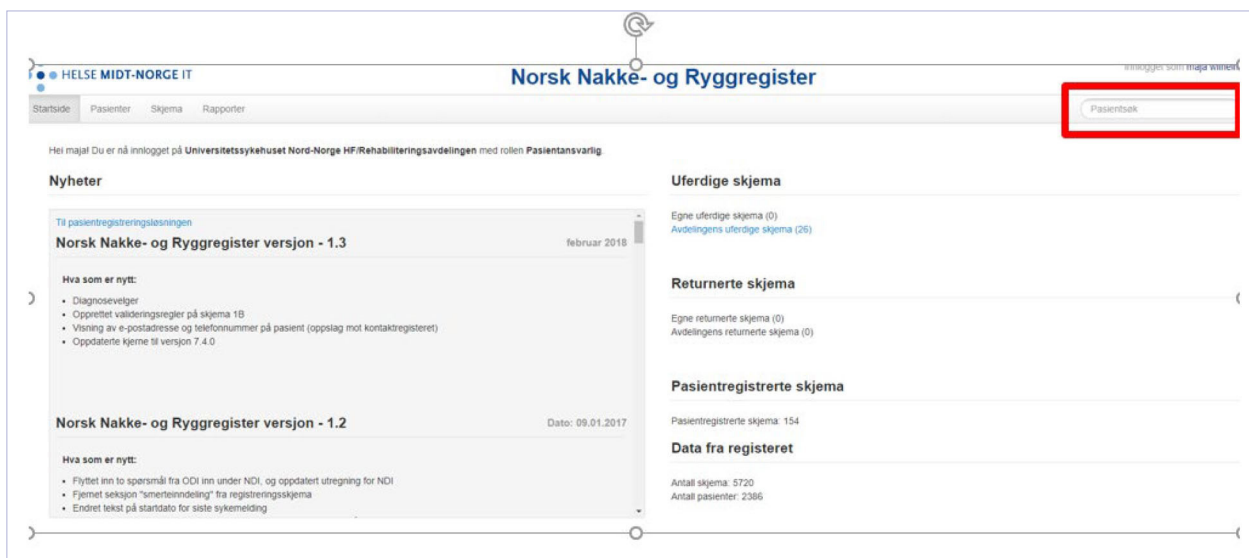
HELSE MIDT-NORGE IT

Norsk Nakke- og Ryggregister

Innlogget som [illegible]

Startside Pasienter Skjema Rapporter

Pasientsøk

Hei maja! Du er nå innlogget på **Universitetssykehuset Nord-Norge HF/Rehabiliteringsavdelingen** med rollen **Pasientansvarlig**.

Nyheter

Til pasientregistreringsløsningen

Norsk Nakke- og Ryggregister versjon - 1.3

februar 2018

Hva som er nytt:

- Diagnosevelger
- Opprettet valideringsregler på skjema 1B
- Visning av e-postadresse og telefonnummer på pasient (oppslag mot kontaktregisteret)
- Oppdaterte kjerne til versjon 7.4.0

Norsk Nakke- og Ryggregister versjon - 1.2

Dato: 09.01.2017

Hva som er nytt:

- Flyttet inn to spørsmål fra ODI inn under NDI, og oppdatert utregning for NDI
- Fjernet seksjon "smerteinndeling" fra registreringsskjema
- Endret tekst på startdato for siste sykemelding

Uferdige skjema

Egne uferdige skjema (0)
Avdelingens uferdige skjema (26)

Returnerte skjema

Egne returnerte skjema (0)
Avdelingens returnerte skjema (0)

Pasientregistrerte skjema

Pasientregistrerte skjema: 154

Data fra registeret

Antall skjema: 5720
Antall pasienter: 2386